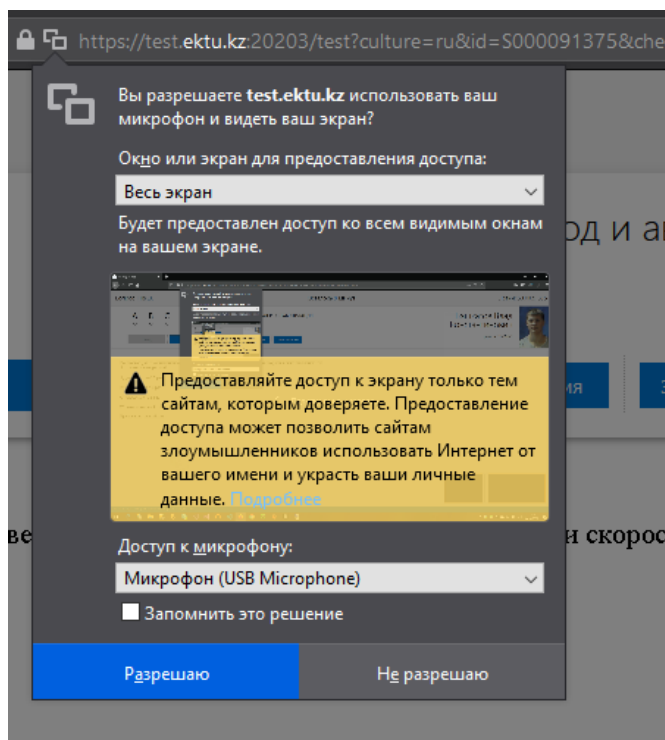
https://test.ektu.kz:20203/test?culture=ru&id=S000091375&che

Вы разрешаете test.ektu.kz использовать ваш микрофон и видеть ваш экран?

Окно или экран для предоставления доступа:

Весь экран

Будет предоставлен доступ ко всем видимым окнам на вашем экране.

од и а

Предоставляйте доступ к экрану только тем сайтам, которым доверяете. Предоставление доступа может позволить сайтам злоумышленников использовать Интернет от вашего имени и украсть ваши личные данные. Подробнее

ве

и скорос

Доступ к микрофону:

Микрофон (USB Microphone)

Запомнить это решение

Разрешаю

Не разрешаю